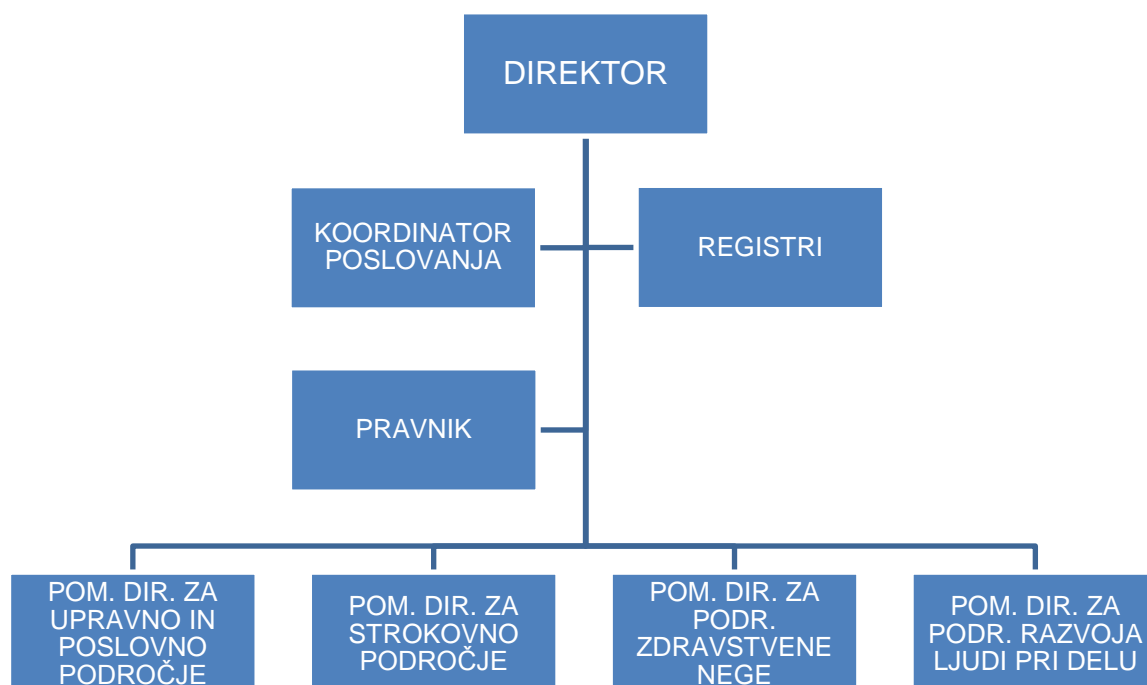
DIREKTOR

KOORDINATOR POSLOVANJA

REGISTRI

PRAVNIK

POM. DIR. ZA UPRAVNO IN POSLOVNO PODROČJE

POM. DIR. ZA STROKOVNO PODROČJE

POM. DIR. ZA PODR. ZDRAVSTVENE NEGE

POM. DIR. ZA PODR. RAZVOJA LJUDI PRI DELU